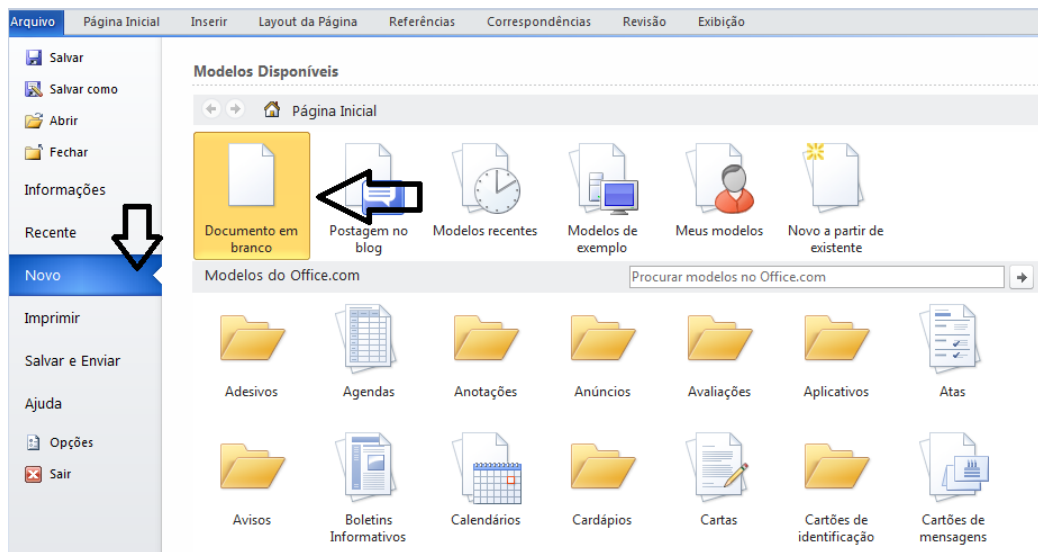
Arquivo Página Inicial Inserir Layout da Página Referências Correspondências Revisão Exibição

Salvar
Salvar como
Abrir
Fechar
Informações
Recente
Novo
Imprimir
Salvar e Enviar
Ajuda
Opções
Sair

Modelos Disponíveis

Página Inicial

Documento em branco
Postagem no blog
Modelos recentes
Modelos de exemplo
Meus modelos
Novo a partir de existente

Modelos do Office.com

Procurar modelos no Office.com

Adesivos
Agendas
Anotações
Anúncios
Avaliações
Aplicativos
Atas

Avisos
Boletins Informativos
Calendários
Cardápios
Cartas
Cartões de identificação
Cartões de mensagens